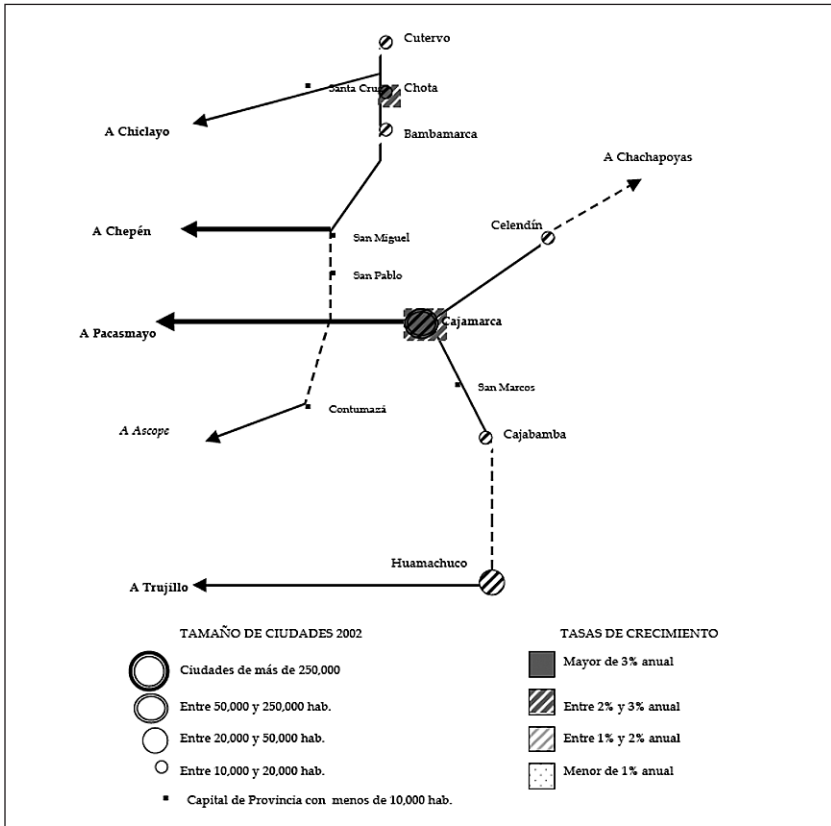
Cutervo

Santa Cruz

Chota

A Chiclayo

Bambamarca

A Chachapoyas

Celendín

A Chepén

San Miguel

San Pablo

A Pacasmayo

Cajamarca

San Marcos

A Ascope

Contumazá

Cajabamba

Huamachuco

A Trujillo

TAMAÑO DE CIUDADES 2002

Ciudades de más de 250,000

Entre 50,000 y 250,000 hab.

Entre 20,000 y 50,000 hab.

Entre 10,000 y 20,000 hab.

Capital de Provincia con menos de 10,000 hab.

TASAS DE CRECIMIENTO

Mayor de 3% anual

Entre 2% y 3% anual

Entre 1% y 2% anual

Menor de 1% anual